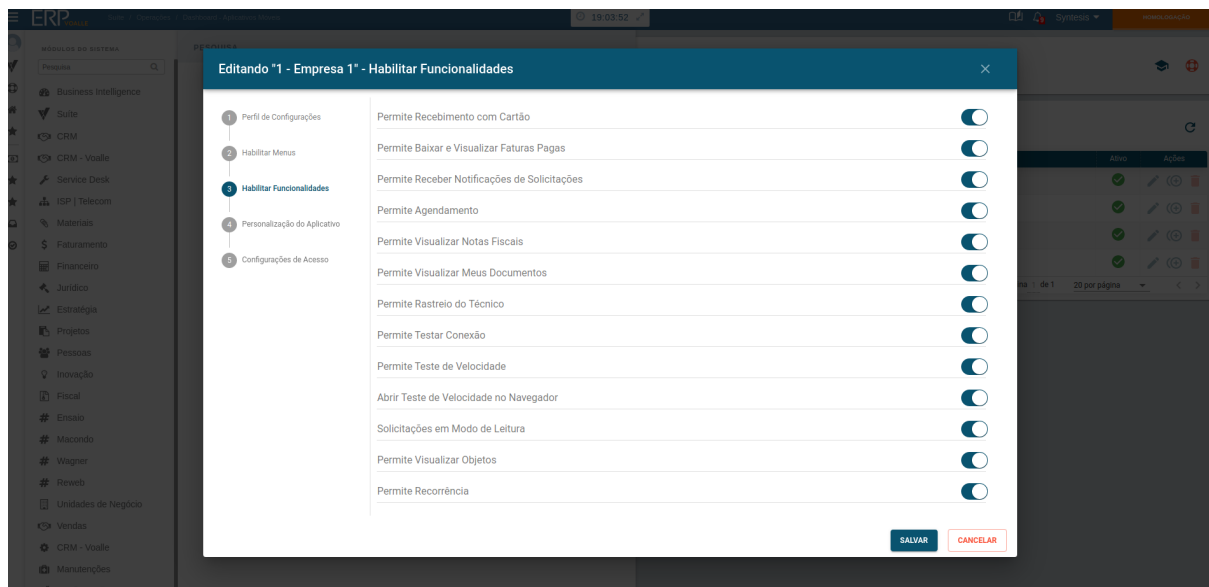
ERP

19:03:52

Synsesis

MÓDULOS DO SISTEMA

Pesquisa

PESQUISA

Business Intelligence
Suite
CRM
CRM - Voalle
Service Desk
ISP | Telecom
Materiais
Faturamento
Financeiro
Jurídico
Estratégia
Projetos
Pessoas
Inovação
Fiscal
Emaio
Macondo
Wagner
Reweb
Unidades de Negócio
Vendas
CRM - Voalle
Manutenções

Editando "1 - Empresa 1" - Habilitar Funcionalidades

1 Perfil de Configurações
2 Habilitar Menus
3 Habilitar Funcionalidades
4 Personalização do Aplicativo
5 Configurações de Acesso

Permite Recebimento com Cartão
Permite Baixar e Visualizar Faturas Pagas
Permite Receber Notificações de Solicitações
Permite Agendamento
Permite Visualizar Notas Fiscais
Permite Visualizar Meus Documentos
Permite Rastreio do Técnico
Permite Testar Conexão
Permite Teste de Velocidade
Abrir Teste de Velocidade no Navegador
Solicitações em Modo de Leitura
Permite Visualizar Objetos
Permite Recorrência

SALVAR
CANCELAR

Ativo
Ações

de 1
20 por página